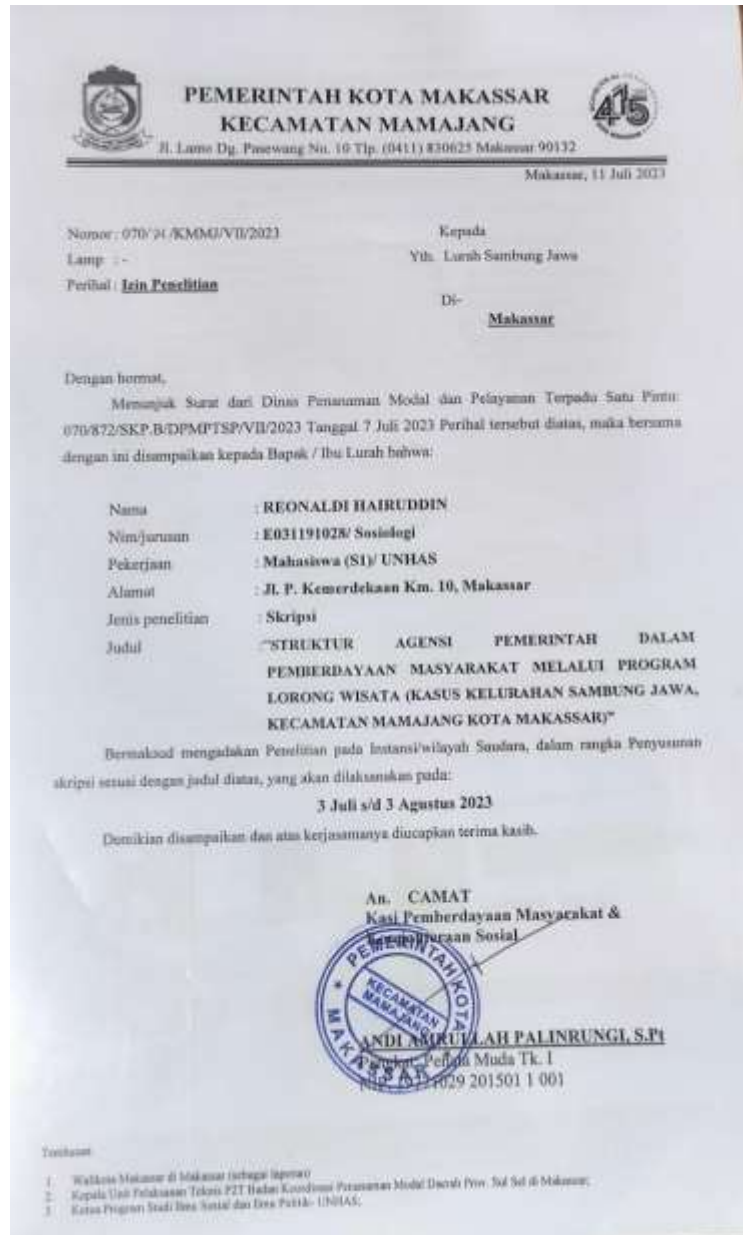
PEMERINTAH KOTA MAKASSAR
KECAMATAN MAMAJANG
Jl. Lamo Dg. Pasewang No. 10 Tlp. (0411) 830625 Makassar 90132

415

Makassar, 11 Juli 2023

Nomor : 070/ 24 /KMMJ/VII/2023
Lamp : -
Perihal : Izin Penelitian

Kepada
Yth. Lurah Sambung Jawa

Di-
Makassar

Dengan hormat,

Menunjuk Surat dari Dinas Penanaman Modal dan Pelayanan Terpadu Satu Pintu: 070/872/SKP.B/DPMPTSP/VII/2023 Tanggal 7 Juli 2023 Perihal tersebut diatas, maka bersama dengan ini disampaikan kepada Bapak / Ibu Lurah bahwa:

| | |
|---|---|
| Nama | : REONALDI HAIRUDDIN |
| Nim/jurusan | : E031191028/ Sosiologi |
| Pekerjaan | : Mahasiswa (S1)/ UNHAS |
| Alamat | : Jl. P. Kemerdekaan Km. 10, Makassar |
| Jenis penelitian | : Skripsi |
| Judul | :"STRUKTUR AGENSI PEMERINTAH DALAM PEMBERDAYAAN MASYARAKAT MELALUI PROGRAM LORONG WISATA (KASUS KELURAHAN SAMBUNG JAWA, KECAMATAN MAMAJANG KOTA MAKASSAR)" |

Bermaksud mengadakan Penelitian pada Instansi/wilayah Saudara, dalam rangka Penyusunan skripsi sesuai dengan judul diatas, yang akan dilaksanakan pada:

3 Juli s/d 3 Agustus 2023

Demikian disampaikan dan atas kerjasamanya diucapkan terima kasih.

An. CAMAT
Kasi Pemberdayaan Masyarakat & Kesejahteraan Sosial

PEMERINTAH KOTA MAKASSAR KECAMATAN MAMAJANG

ANDI AMIRULLAH PALINRUNGI, S.Pt
Pangkat: Penata Muda Tk. I
NIP. 19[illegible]1029 201501 1 001

Tembusan:
1. Walikota Makassar di Makassar (sebagai laporan)
2. Kepala Unit Pelaksana Teknis P2T Badan Koordinasi Penanaman Modal Daerah Prov. Sul Sel di Makassar;
3. Ketua Program Studi Ilmu Sosial dan Ilmu Politik- UNHAS;